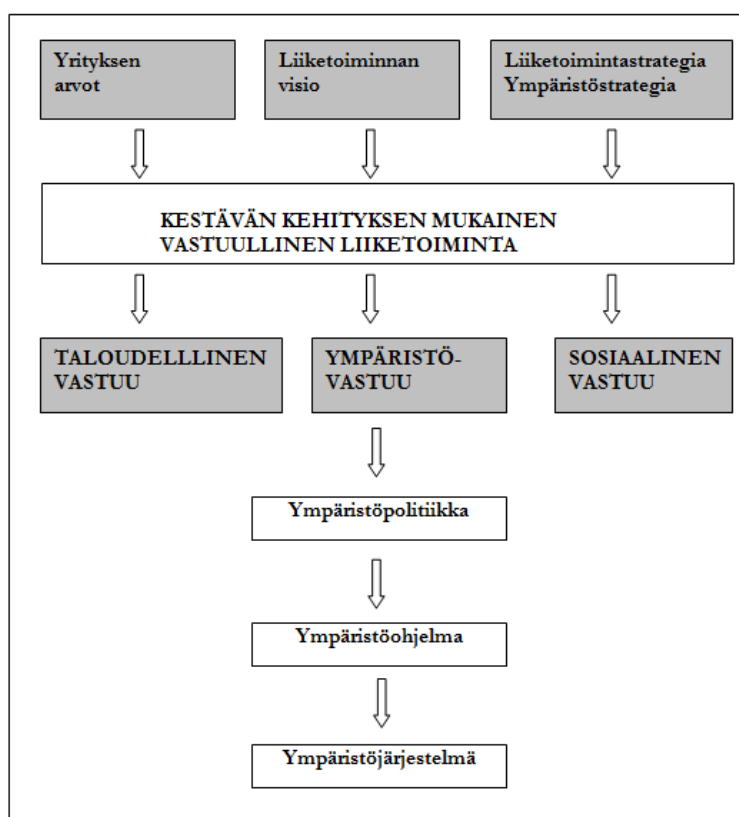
Yrityksen arvot

Liiketoiminnan visio

Liiketoimintastrategia Ympäristöstrategia

KESTÄVÄN KEHITYKSEN MUKAINEN VASTUULLINEN LIIKETOIMINTA

TALOUDELLLINEN VASTUU

YMPÄRISTÖ-VASTUU

SOSIAALINEN VASTUU

Ympäristöpolitiikka

Ympäristöohjelma

Ympäristöjärjestelmä